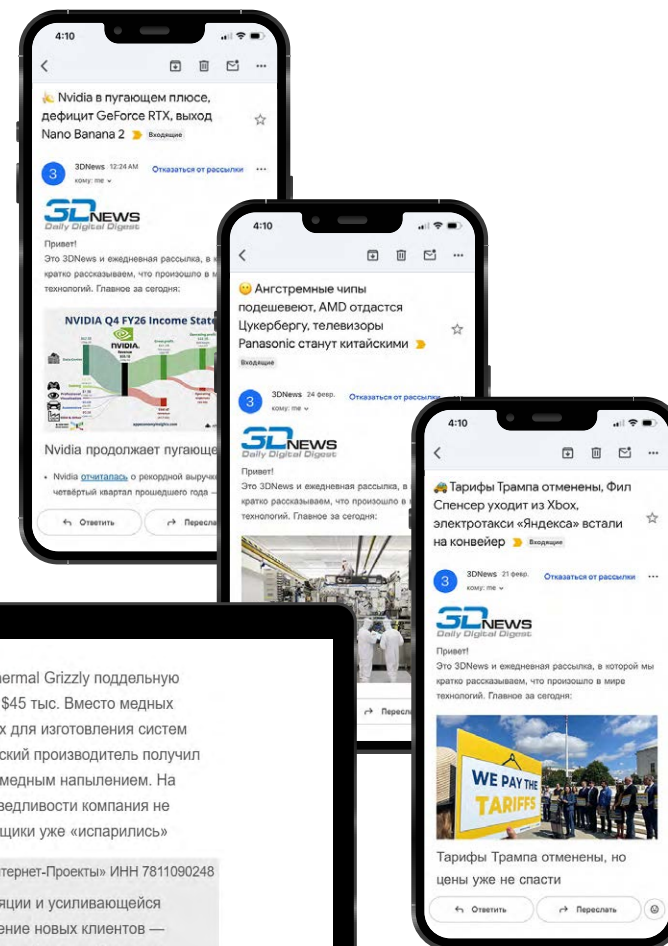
4:10

Nvidia в пугающем плюсе, дефицит GeForce RTX, выход Nano Banana 2 Входящие

3DNews 12:24 AM
кому: me
Отказаться от рассылки

3DNEWS
Daily Digital Digest

Привет!
Это 3DNews и ежедневная рассылка, в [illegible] кратко рассказываем, что произошло в м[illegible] технологий. Главное за сегодня:

NVIDIA Q4 FY26 Income Stat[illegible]

Nvidia продолжает пугающе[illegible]

• Nvidia отчиталась о рекордной выручк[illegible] четвёртый квартал прошедшего года –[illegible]

Ответить
Пересл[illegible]

4:10

Ангстремные чипы подешевеют, AMD отдастся Цукербергу, телевизоры Panasonic станут китайскими
Входящие

3DNews 24 февр.
кому: me
Отказаться от рассылки

3DNEWS
Daily Digital Digest

Привет!
Это 3DNews и ежедневная рассылка, в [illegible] кратко рассказываем, что произошло в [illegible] технологий. Главное за сегодня:

Пересл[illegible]

4:10

Тарифы Трампа отменены, Фил Спенсер уходит из Xbox, электротакси «Яндекса» встали на конвейер Входящие

3DNews 21 февр.
кому: me
Отказаться от рассылки

3DNEWS
Daily Digital Digest

Привет!
Это 3DNews и ежедневная рассылка, в которой мы кратко рассказываем, что произошло в мире технологий. Главное за сегодня:

WE PAY THE TARIFFS

Тарифы Трампа отменены, но цены уже не спасти

Ответить
Переслать

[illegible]ermal Grizzly поддельную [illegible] $45 тыс. Вместо медных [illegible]х для изготовления систем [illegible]ский производитель получил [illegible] медным напылением. На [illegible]едливости компания не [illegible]щики уже «испарились»

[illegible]тернет-Проекты» ИНН 7811090248

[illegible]ации и усиливающейся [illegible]ение новых клиентов —